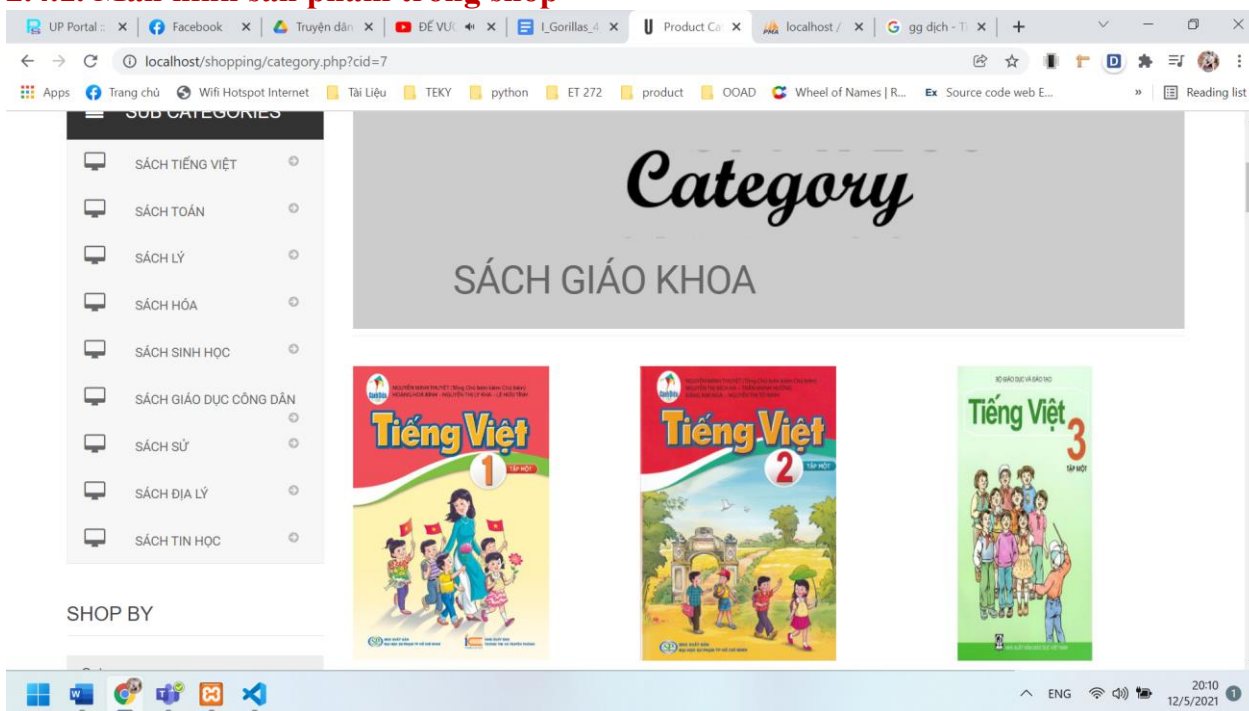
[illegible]

UP Portal :: × | Facebook × | Truyện dân × | ĐẾ VU( × | I_Gorillas_4 × | Product Ca × | localhost / × | gg dịch - T × | +

localhost/shopping/category.php?cid=7

Apps | Trang chủ | Wifi Hotspot Internet | Tài Liệu | TEKY | python | ET 272 | product | OOAD | Wheel of Names | R... | Source code web E... | » | Reading list

SUB CATEGORIES

SÁCH TIẾNG VIỆT

SÁCH TOÁN

SÁCH LÝ

SÁCH HÓA

SÁCH SINH HỌC

SÁCH GIÁO DỤC CÔNG DÂN

SÁCH SỬ

SÁCH ĐỊA LÝ

SÁCH TIN HỌC

SHOP BY

Category

SÁCH GIÁO KHOA

Tiếng Việt 1 TẬP MỘT

Tiếng Việt 2 TẬP MỘT

BỘ GIÁO DỤC VÀ ĐÀO TẠO
Tiếng Việt 3 TẬP MỘT

ENG 20:10 12/5/2021 1